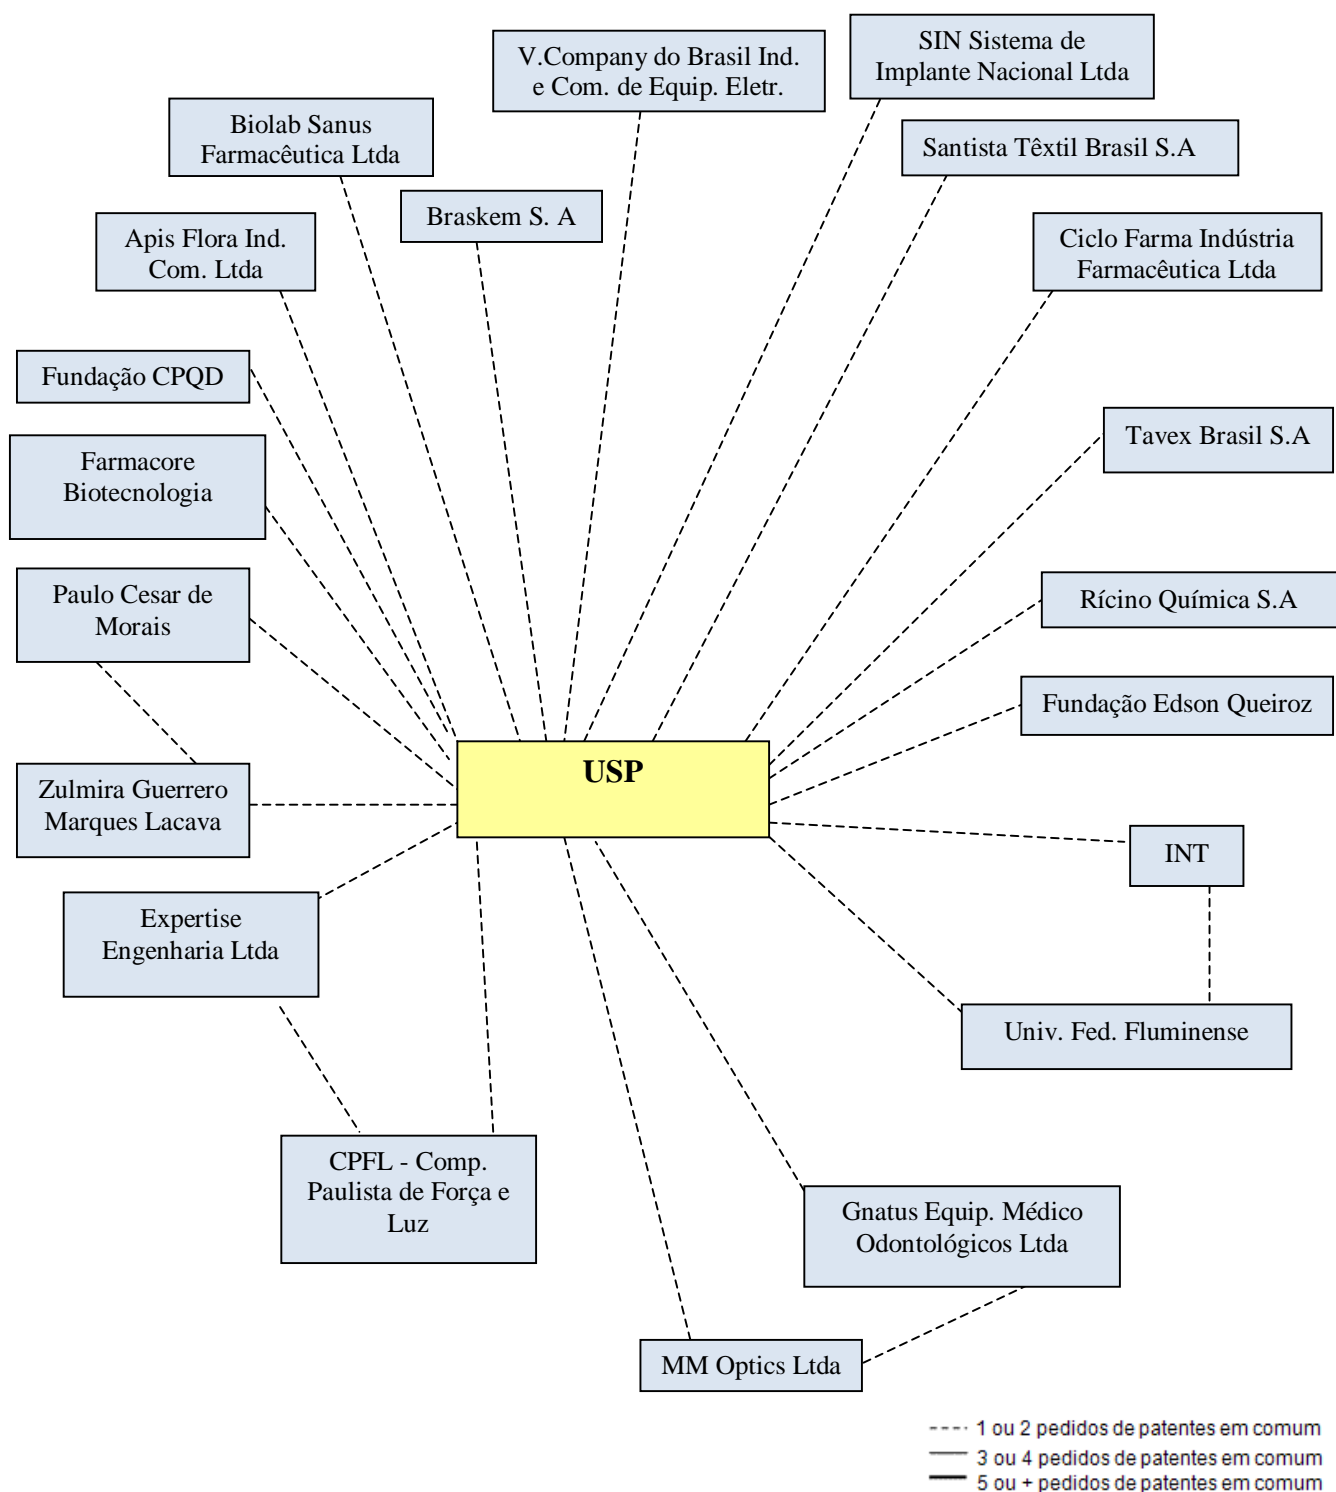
V.Company do Brasil Ind. e Com. de Equip. Eletr.

SIN Sistema de Implante Nacional Ltda

Biolab Sanus Farmacêutica Ltda

Santista Têxtil Brasil S.A

Braskem S. A

Apis Flora Ind. Com. Ltda

Ciclo Farma Indústria Farmacêutica Ltda

Fundação CPQD

Tavex Brasil S.A

Farmacore Biotecnologia

Rícino Química S.A

Paulo Cesar de Morais

Fundação Edson Queiroz

USP

Zulmira Guerrero Marques Lacava

INT

Expertise Engenharia Ltda

Univ. Fed. Fluminense

CPFL - Comp. Paulista de Força e Luz

Gnatus Equip. Médico Odontológicos Ltda

MM Optics Ltda

1 ou 2 pedidos de patentes em comum
3 ou 4 pedidos de patentes em comum
5 ou + pedidos de patentes em comum